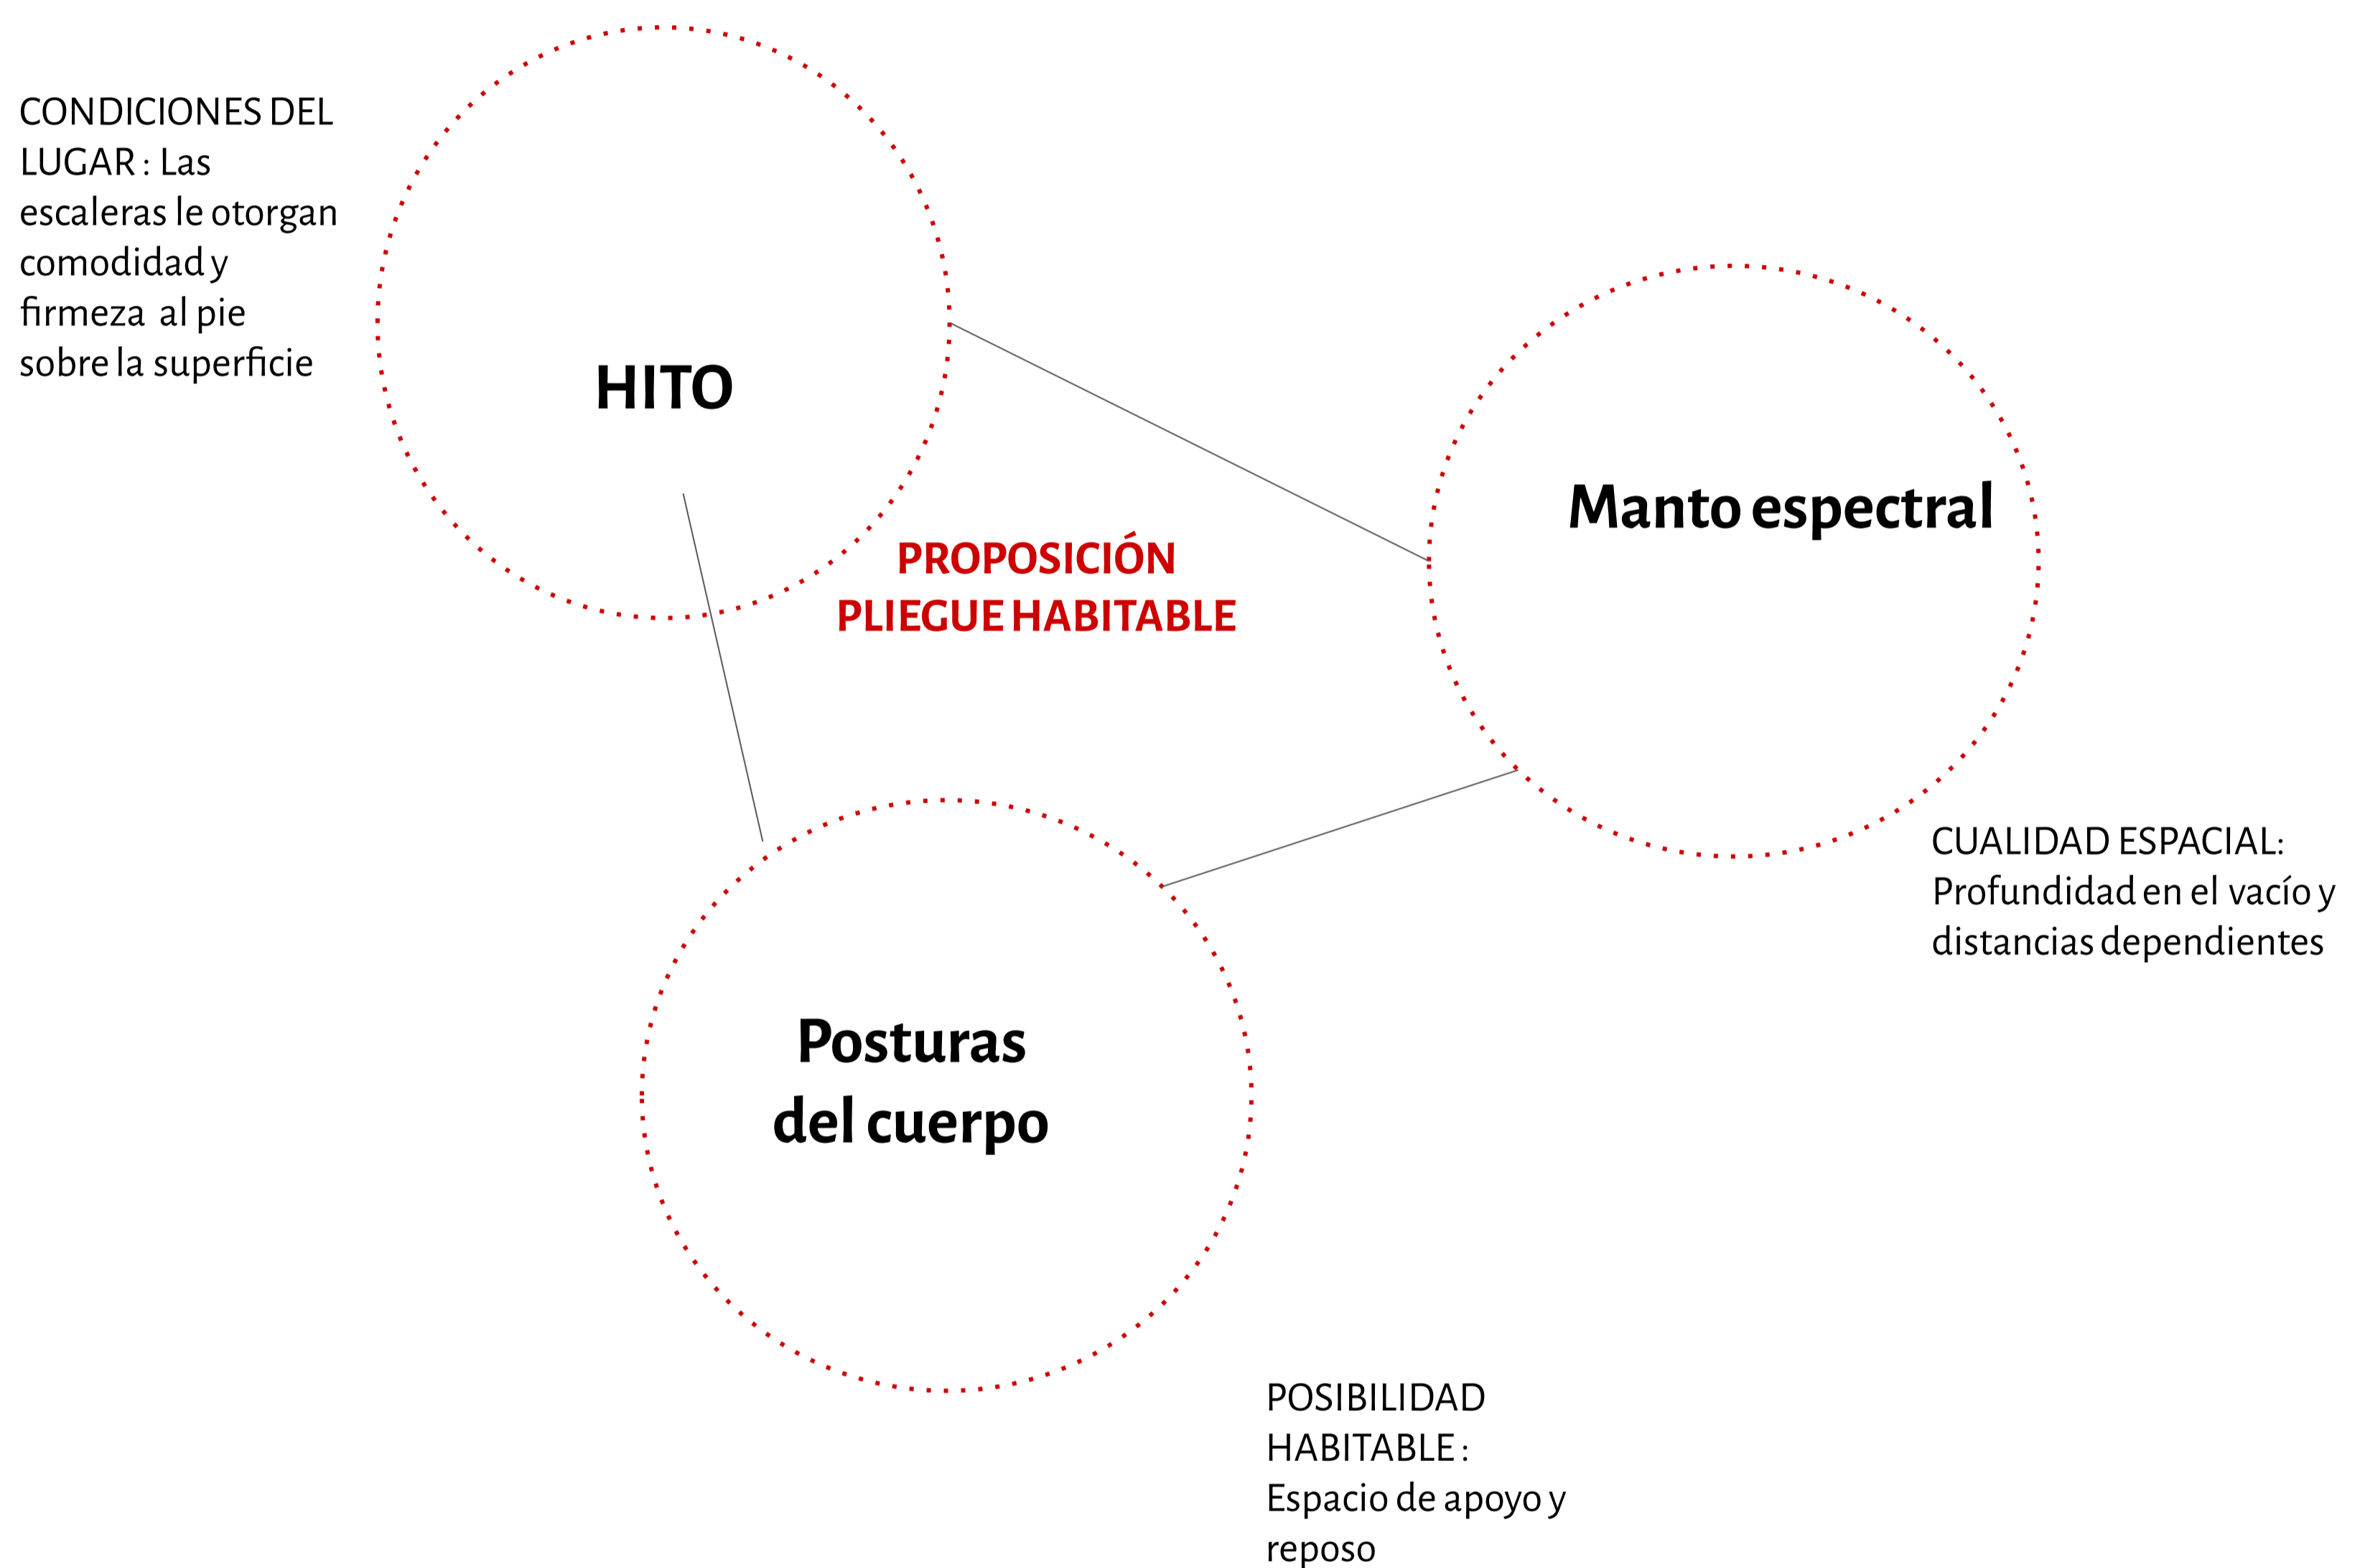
CONDICIONES DEL LUGAR : Las escaleras le otorgan comodidad y firmeza al pie sobre la superficie

HITO

Manto espectral

PROPOSICIÓN
PLIEGUE HABITABLE

CUALIDAD ESPACIAL: Profundidad en el vacío y distancias dependientes

Posturas del cuerpo

POSIBILIDAD HABITABLE : Espacio de apoyo y reposo